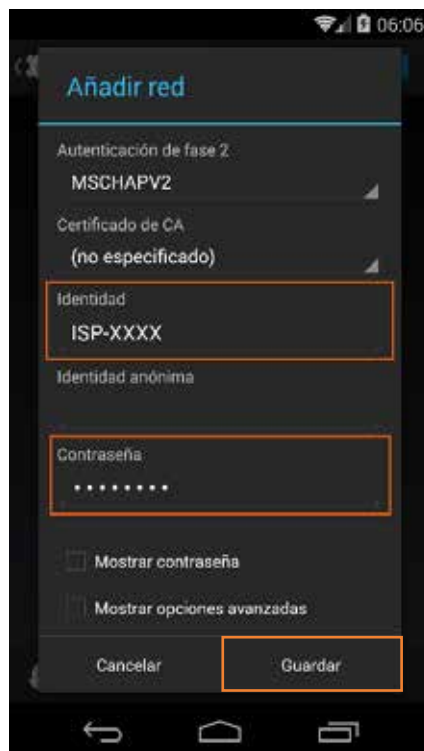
06:06

Añadir red

Autenticación de fase 2
MSCHAPV2

Certificado de CA
(no especificado)

Identidad
ISP-XXXX

Identidad anónima

Contraseña
•••••••••

Mostrar contraseña

Mostrar opciones avanzadas

Cancelar
Guardar